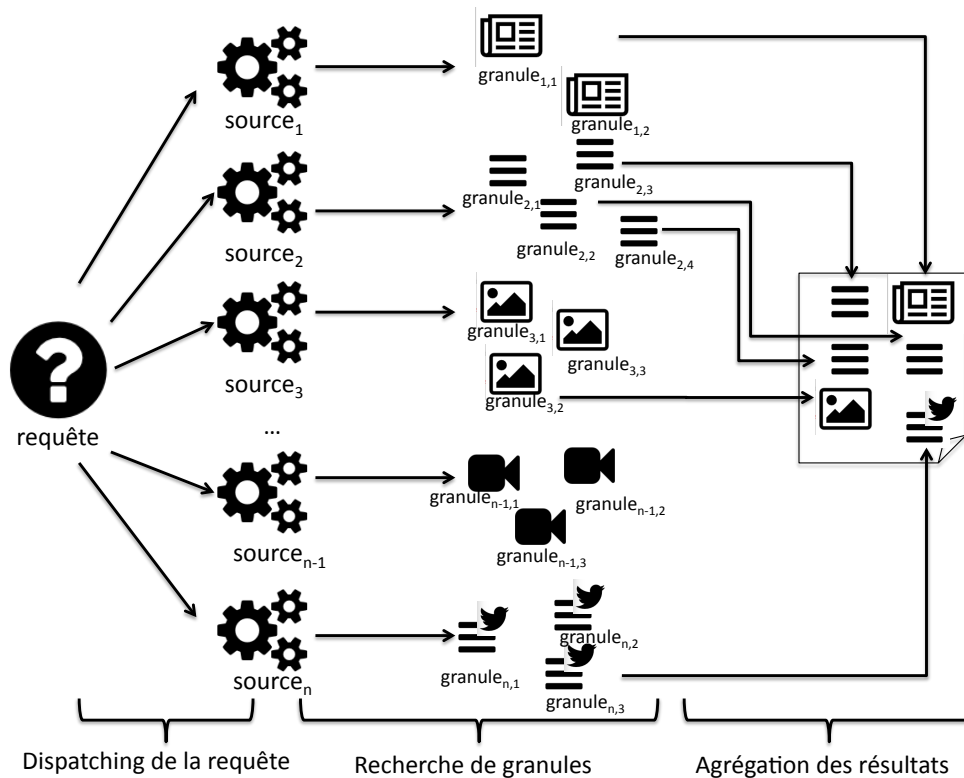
source$_1$

source$_2$

source$_3$

...

source$_{n-1}$

source$_n$

requête

granule$_{1,1}$

granule$_{1,2}$

granule$_{2,1}$

granule$_{2,3}$

granule$_{2,2}$

granule$_{2,4}$

granule$_{3,1}$

granule$_{3,3}$

granule$_{3,2}$

granule$_{n-1,1}$

granule$_{n-1,2}$

granule$_{n-1,3}$

granule$_{n,1}$

granule$_{n,2}$

granule$_{n,3}$

Dispatching de la requête

Recherche de granules

Agrégation des résultats